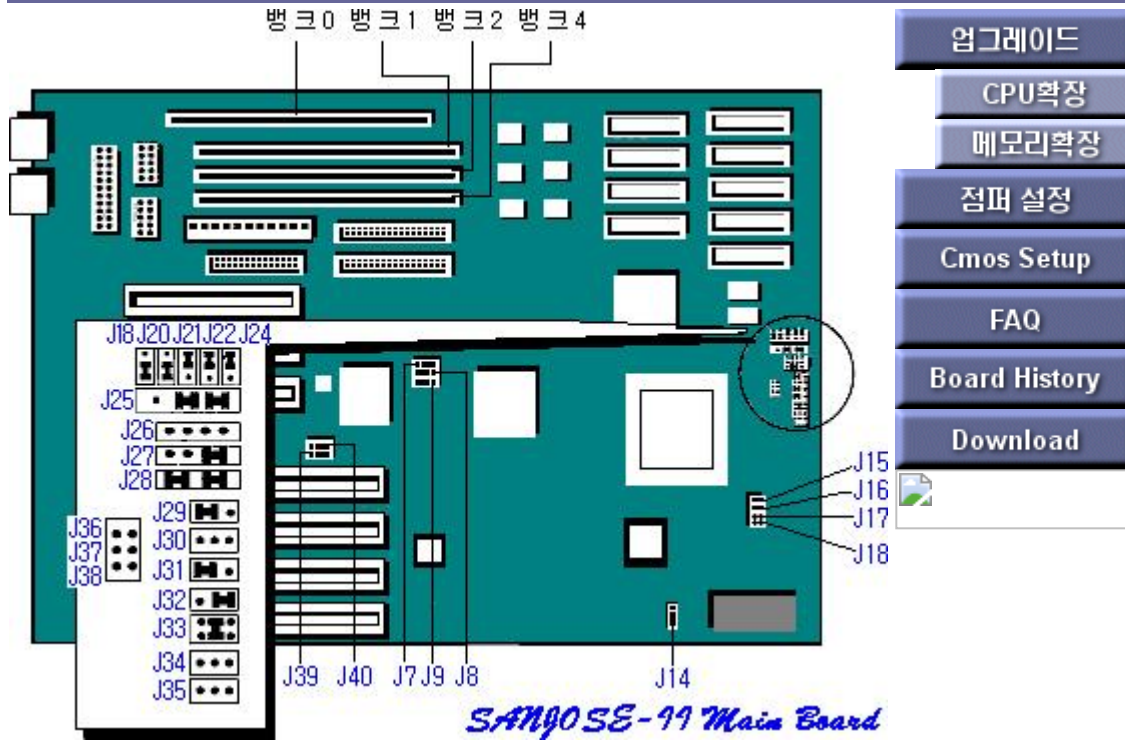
뱅크0 뱅크1 뱅크2 뱅크4

J18 J20 J21 J22 J24

J25

J26

J27

J28

J29

J30

J31

J32

J33

J34

J35

J36

J37

J38

J39 J40 J7 J9 J8

J14

J15

J16

J17

J18

SANJOSE-II Main Board

업그레이드

CPU확장

메모리확장

점퍼 설정

Cmos Setup

FAQ

Board History

Download